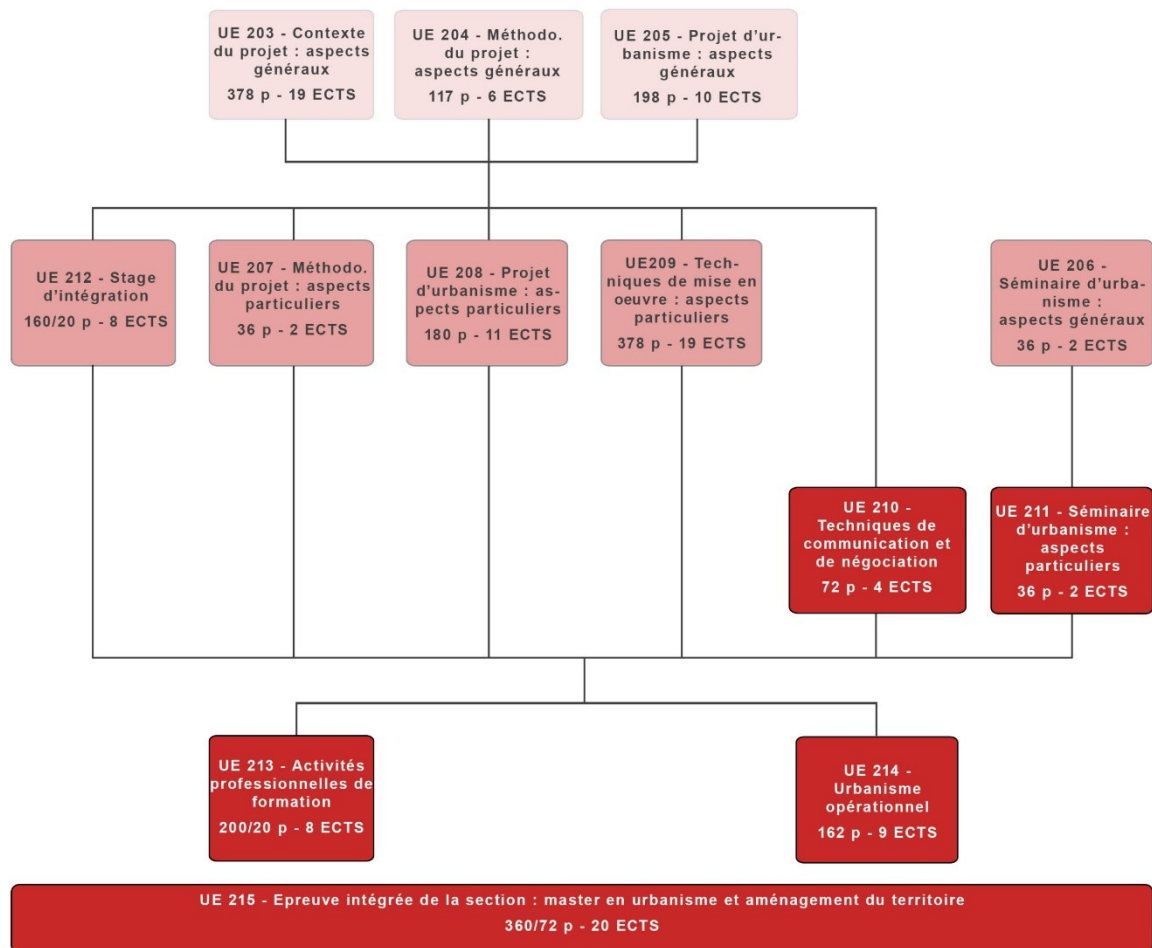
UE 203 - Contexte du projet : aspects généraux
378 p - 19 ECTS

UE 204 - Méthodo. du projet : aspects généraux
117 p - 6 ECTS

UE 205 - Projet d'urbanisme : aspects généraux
198 p - 10 ECTS

UE 212 - Stage d'intégration
160/20 p - 8 ECTS

UE 207 - Méthodo. du projet : aspects particuliers
36 p - 2 ECTS

UE 208 - Projet d'urbanisme : aspects particuliers
180 p - 11 ECTS

UE209 - Techniques de mise en oeuvre : aspects particuliers
378 p - 19 ECTS

UE 206 - Séminaire d'urbanisme : aspects généraux
36 p - 2 ECTS

UE 210 - Techniques de communication et de négociation
72 p - 4 ECTS

UE 211 - Séminaire d'urbanisme : aspects particuliers
36 p - 2 ECTS

UE 213 - Activités professionnelles de formation
200/20 p - 8 ECTS

UE 214 - Urbanisme opérationnel
162 p - 9 ECTS

UE 215 - Epreuve intégrée de la section : master en urbanisme et aménagement du territoire
360/72 p - 20 ECTS